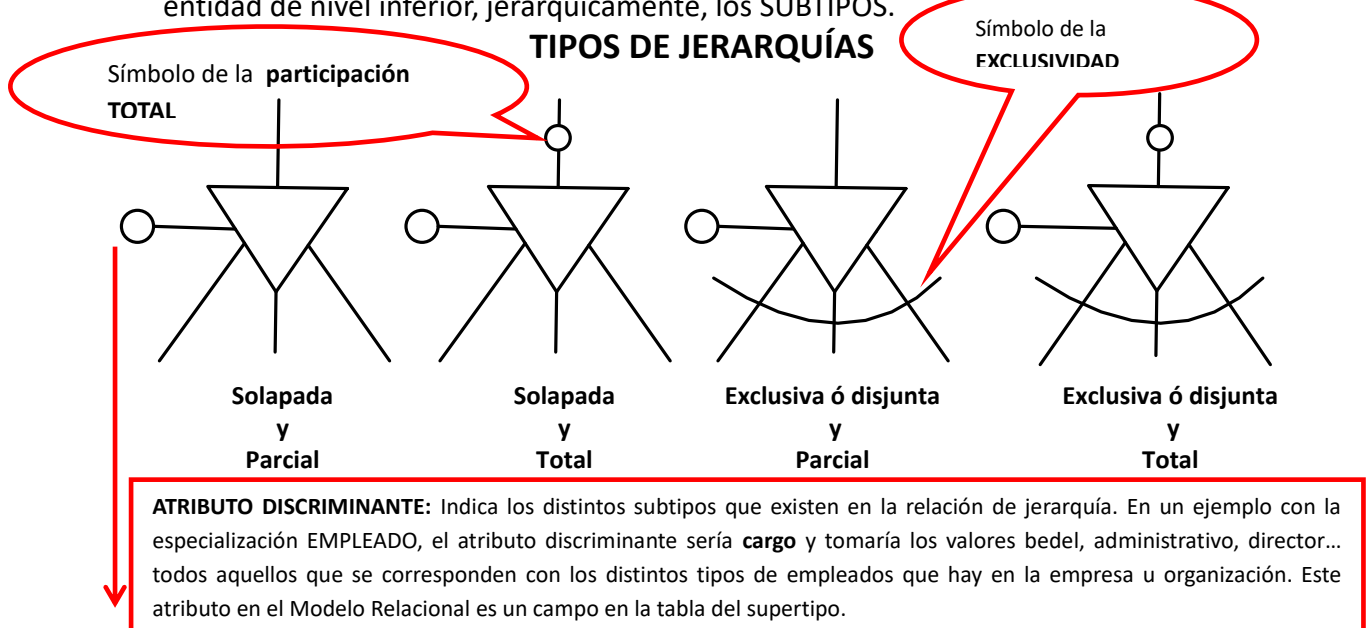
entidad de nivel inferior, jerárquicamente, los SUBTIPOS.

TIPOS DE JERARQUÍAS

Símbolo de la **participación TOTAL**

Símbolo de la EXCLUSIVIDAD

**Solapada y Parcial**

**Solapada y Total**

**Exclusiva ó disjunta y Parcial**

**Exclusiva ó disjunta y Total**

**ATRIBUTO DISCRIMINANTE:** Indica los distintos subtipos que existen en la relación de jerarquía. En un ejemplo con la especialización EMPLEADO, el atributo discriminante sería **cargo** y tomaría los valores bedel, administrativo, director… todos aquellos que se corresponden con los distintos tipos de empleados que hay en la empresa u organización. Este atributo en el Modelo Relacional es un campo en la tabla del supertipo.